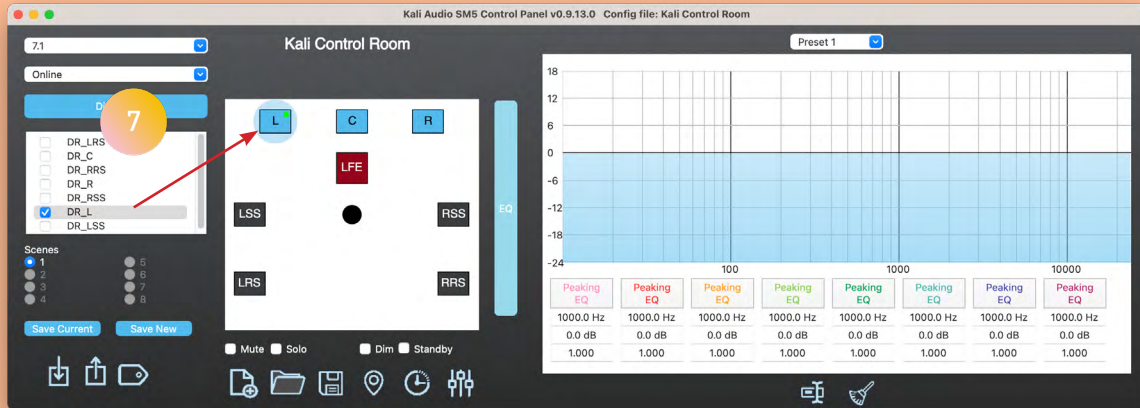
Kali Audio SM5 Control Panel v0.9.13.0 Config file: Kali Control Room

7.1

Online

Di

7

DR_LRS
DR_C
DR_RRS
DR_R
DR_RSS
DR_L
DR_LSS

Scenes
1
2
3
4
5
6
7
8

Save Current
Save New

Kali Control Room

L
C
R
LFE
LSS
RSS
LRS
RRS

Mute
Solo
Dim
Standby

EQ

Preset 1

18
12
6
0
-6
-12
-18
-24
100
1000
10000

| Peaking EQ | Peaking EQ | Peaking EQ | Peaking EQ | Peaking EQ | Peaking EQ | Peaking EQ | Peaking EQ |
|---|---|---|---|---|---|---|---|
| 1000.0 Hz | 1000.0 Hz | 1000.0 Hz | 1000.0 Hz | 1000.0 Hz | 1000.0 Hz | 1000.0 Hz | 1000.0 Hz |
| 0.0 dB | 0.0 dB | 0.0 dB | 0.0 dB | 0.0 dB | 0.0 dB | 0.0 dB | 0.0 dB |
| 1.000 | 1.000 | 1.000 | 1.000 | 1.000 | 1.000 | 1.000 | 1.000 |